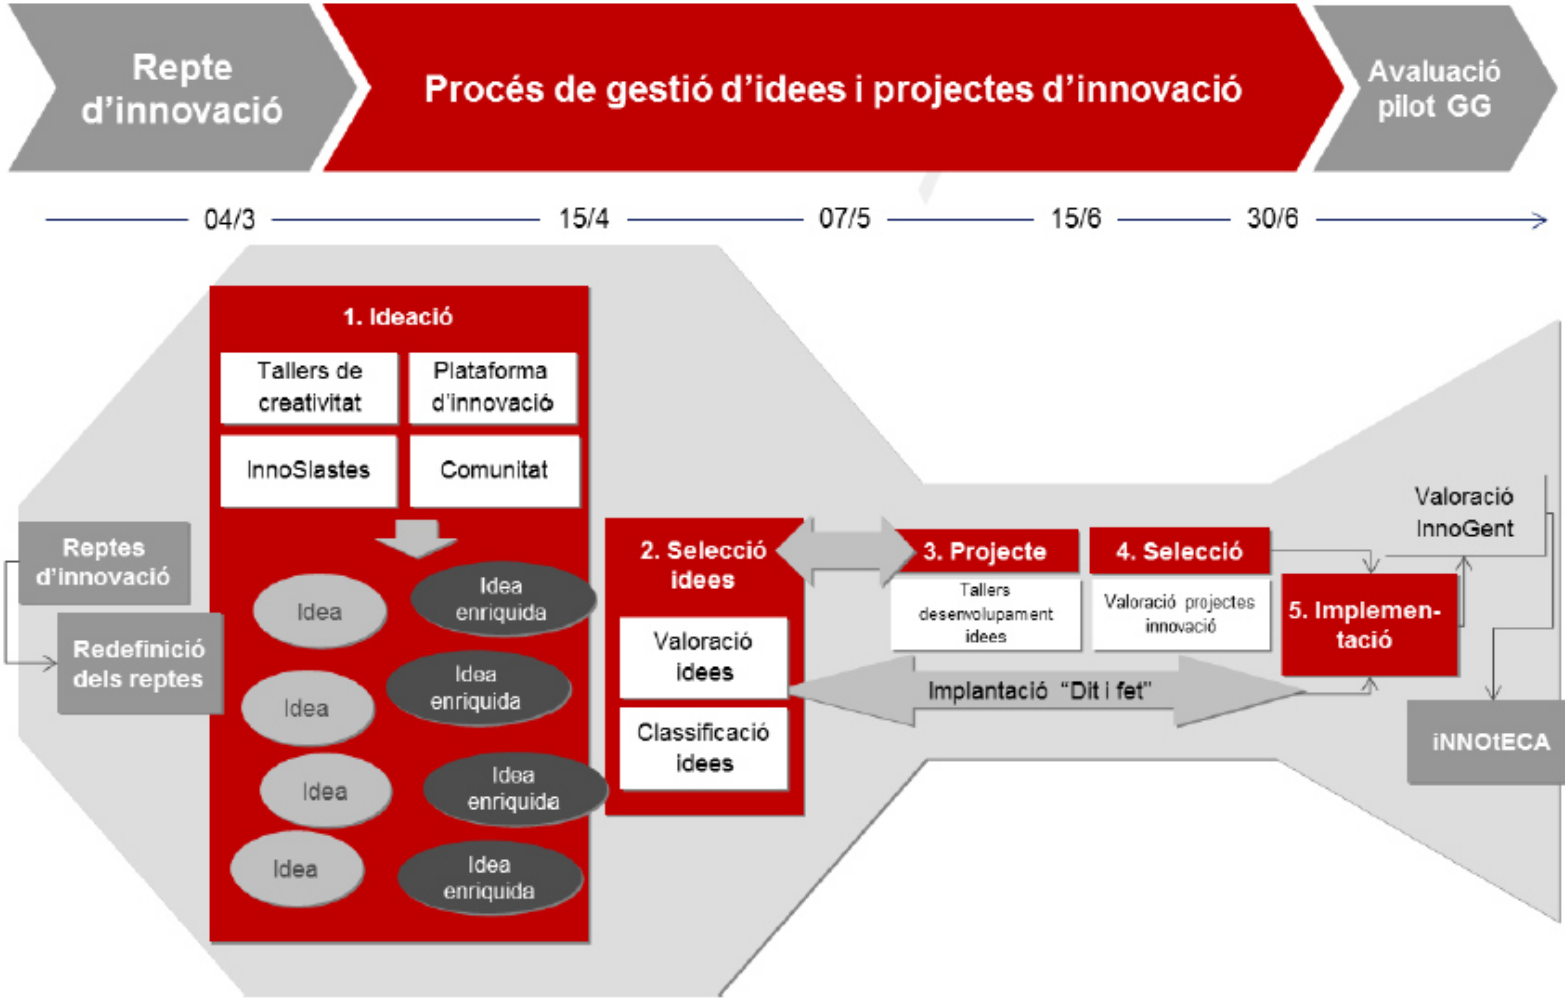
Repte d'innovació

Procés de gestió d'idees i projectes d'innovació

Avaluació pilot GG

04/3

15/4

07/5

15/6

30/6

1. Ideació

Tallers de creativitat

Plataforma d'innovació

InnoSlastes

Comunitat

Idea

Idea enriquida

Idea

Idea enriquida

Idea

Idea enriquida

Idea

Idea enriquida

Reptes d'innovació

Redefinició dels reptes

2. Selecció idees

Valoració idees

Classificació idees

3. Projecte

Tallers desenvolupament idees

4. Selecció

Valoració projectes innovació

5. Implementació

Valoració InnoGent

Implantació "Dit i fet"

iNNOtECA